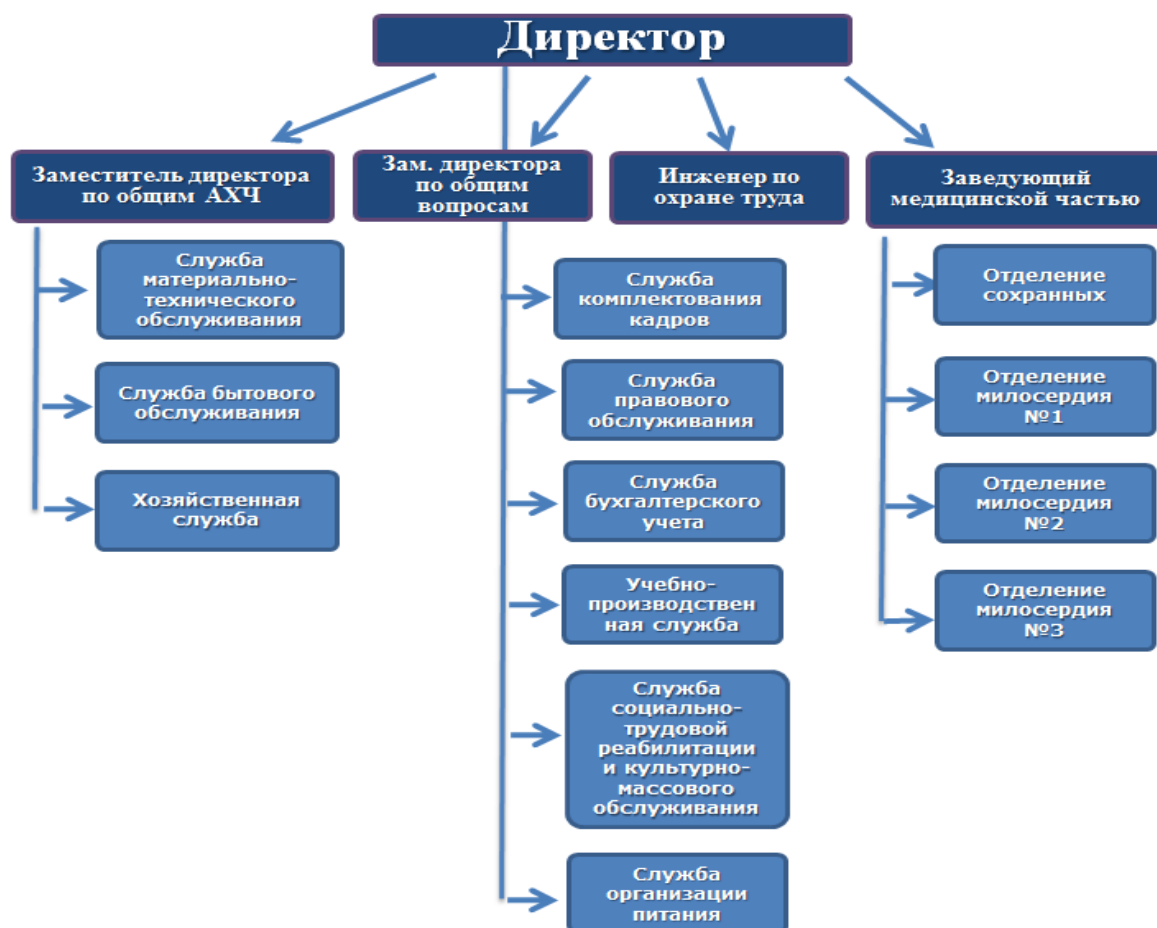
Директор

Заместитель директора по общим АХЧ

Служба материально-технического обслуживания

Служба бытового обслуживания

Хозяйственная служба

Зам. директора по общим вопросам

Служба комплектования кадров

Служба правового обслуживания

Служба бухгалтерского учета

Учебно-производственная служба

Служба социально-трудовой реабилитации и культурно-массового обслуживания

Служба организации питания

Инженер по охране труда

Заведующий медицинской частью

Отделение сохранных

Отделение милосердия №1

Отделение милосердия №2

Отделение милосердия №3